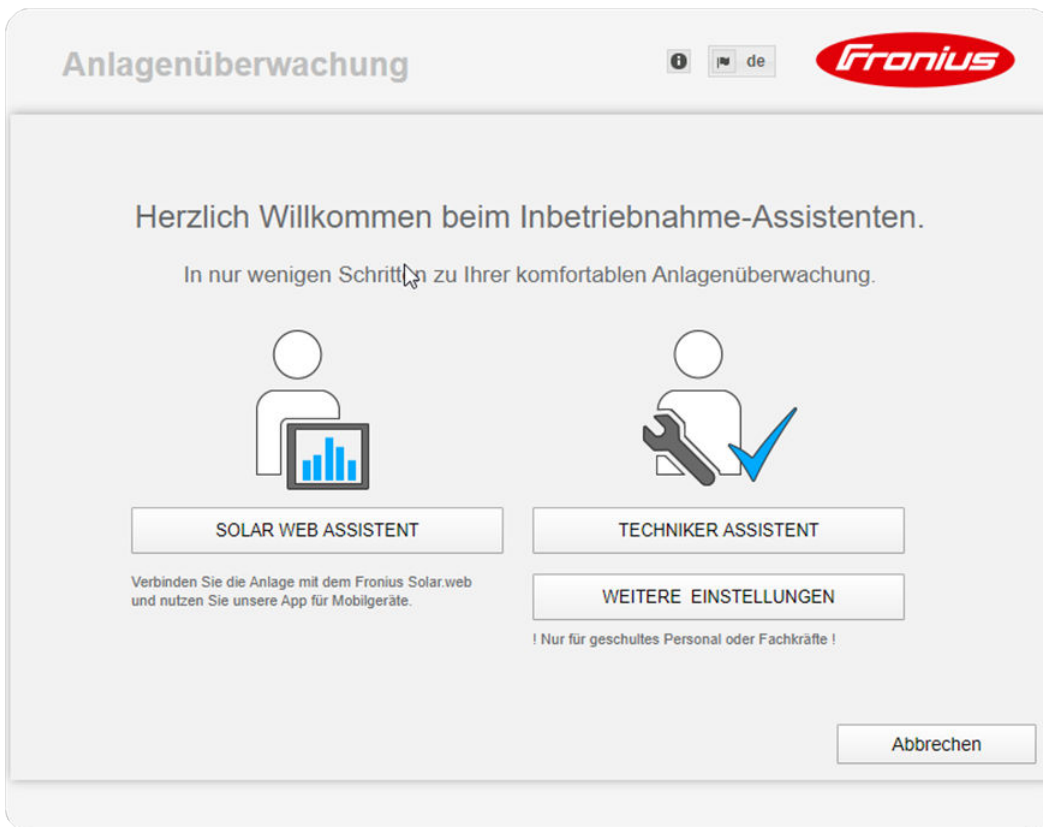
Anlagenüberwachung

de

Fronius

Herzlich Willkommen beim Inbetriebnahme-Assistenten.

In nur wenigen Schritten zu Ihrer komfortablen Anlagenüberwachung.

SOLAR WEB ASSISTENT

Verbinden Sie die Anlage mit dem Fronius Solar.web und nutzen Sie unsere App für Mobilgeräte.

TECHNIKER ASSISTENT

WEITERE EINSTELLUNGEN

! Nur für geschultes Personal oder Fachkräfte !

Abbrechen